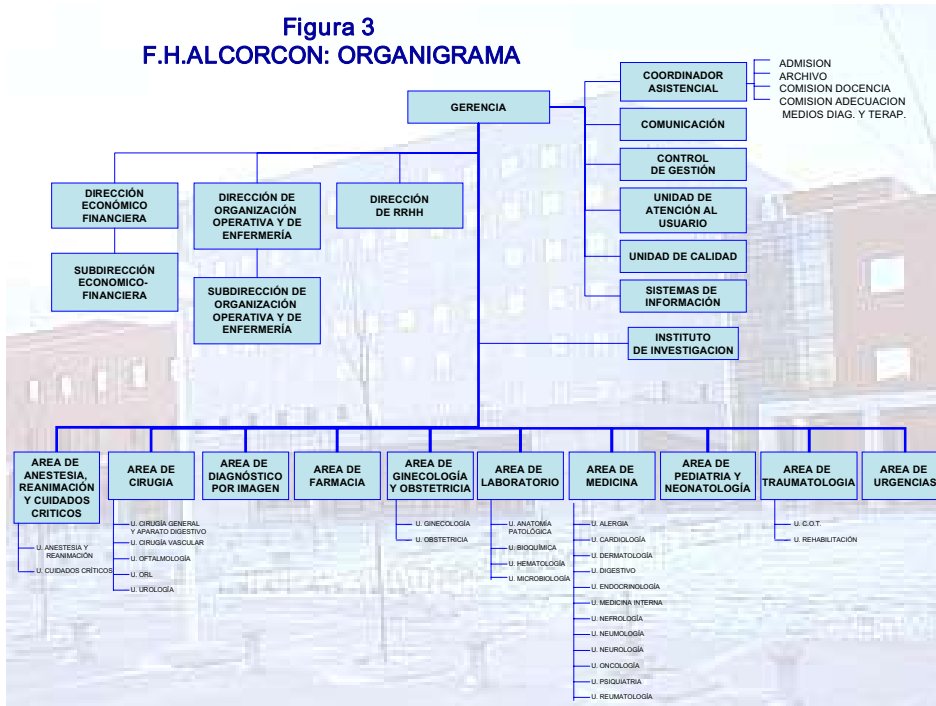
Figura 3
F.H.ALCORCON: ORGANIGRAMA

GERENCIA

COORDINADOR ASISTENCIAL

ADMISION
ARCHIVO
COMISION DOCENCIA
COMISION ADECUACION MEDIOS DIAG. Y TERAP.

COMUNICACIÓN

CONTROL DE GESTIÓN

UNIDAD DE ATENCIÓN AL USUARIO

UNIDAD DE CALIDAD

SISTEMAS DE INFORMACIÓN

INSTITUTO DE INVESTIGACION

DIRECCIÓN ECONÓMICO FINANCIERA

SUBDIRECCIÓN ECONOMICO-FINANCIERA

DIRECCIÓN DE ORGANIZACIÓN OPERATIVA Y DE ENFERMERÍA

SUBDIRECCIÓN DE ORGANIZACIÓN OPERATIVA Y DE ENFERMERÍA

DIRECCIÓN DE RRHH

AREA DE ANESTESIA, REANIMACIÓN Y CUIDADOS CRITICOS
U. ANESTESIA Y REANIMACIÓN
U. CUIDADOS CRÍTICOS

AREA DE CIRUGIA
U. CIRUGÍA GENERAL Y APARATO DIGESTIVO
U. CIRUGÍA VASCULAR
U. OFTALMOLOGÍA
U. ORL
U. UROLOGÍA

AREA DE DIAGNÓSTICO POR IMAGEN

AREA DE FARMACIA

AREA DE GINECOLOGÍA Y OBSTETRICIA
U. GINECOLOGÍA
U. OBSTETRICIA

AREA DE LABORATORIO
U. ANATOMIA PATOLÓGICA
U. BIOQUÍMICA
U. HEMATOLOGÍA
U. MICROBIOLOGÍA

AREA DE MEDICINA
U. ALERGIA
U. CARDIOLOGÍA
U. DERMATOLOGÍA
U. DIGESTIVO
U. ENDOCRINOLOGÍA
U. MEDICINA INTERNA
U. NEFROLOGÍA
U. NEUMOLOGÍA
U. NEUROLOGÍA
U. ONCOLOGÍA
U. PSIQUIATRIA
U. REUMATOLOGÍA

AREA DE PEDIATRIA Y NEONATOLOGÍA

AREA DE TRAUMATOLOGIA
U. C.O.T.
U. REHABILITACIÓN

AREA DE URGENCIAS